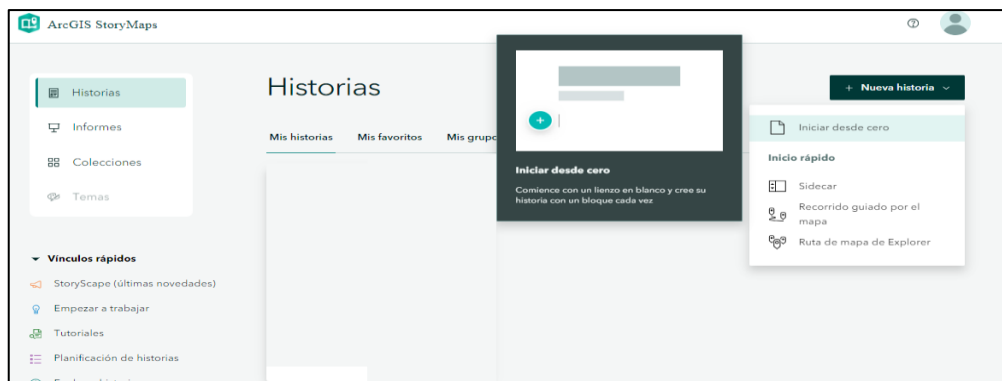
ArcGIS StoryMaps

Historias
Informes
Colecciones
Temas

Vínculos rápidos
StoryScape (últimas novedades)
Empezar a trabajar
Tutoriales
Planificación de historias

Historias

Mis historias
Mis favoritos
Mis grupo

Iniciar desde cero
Comience con un lienzo en blanco y cree su historia con un bloque cada vez

+ Nueva historia

Iniciar desde cero
Inicio rápido
Sidecar
Recorrido guiado por el mapa
Ruta de mapa de Explorer